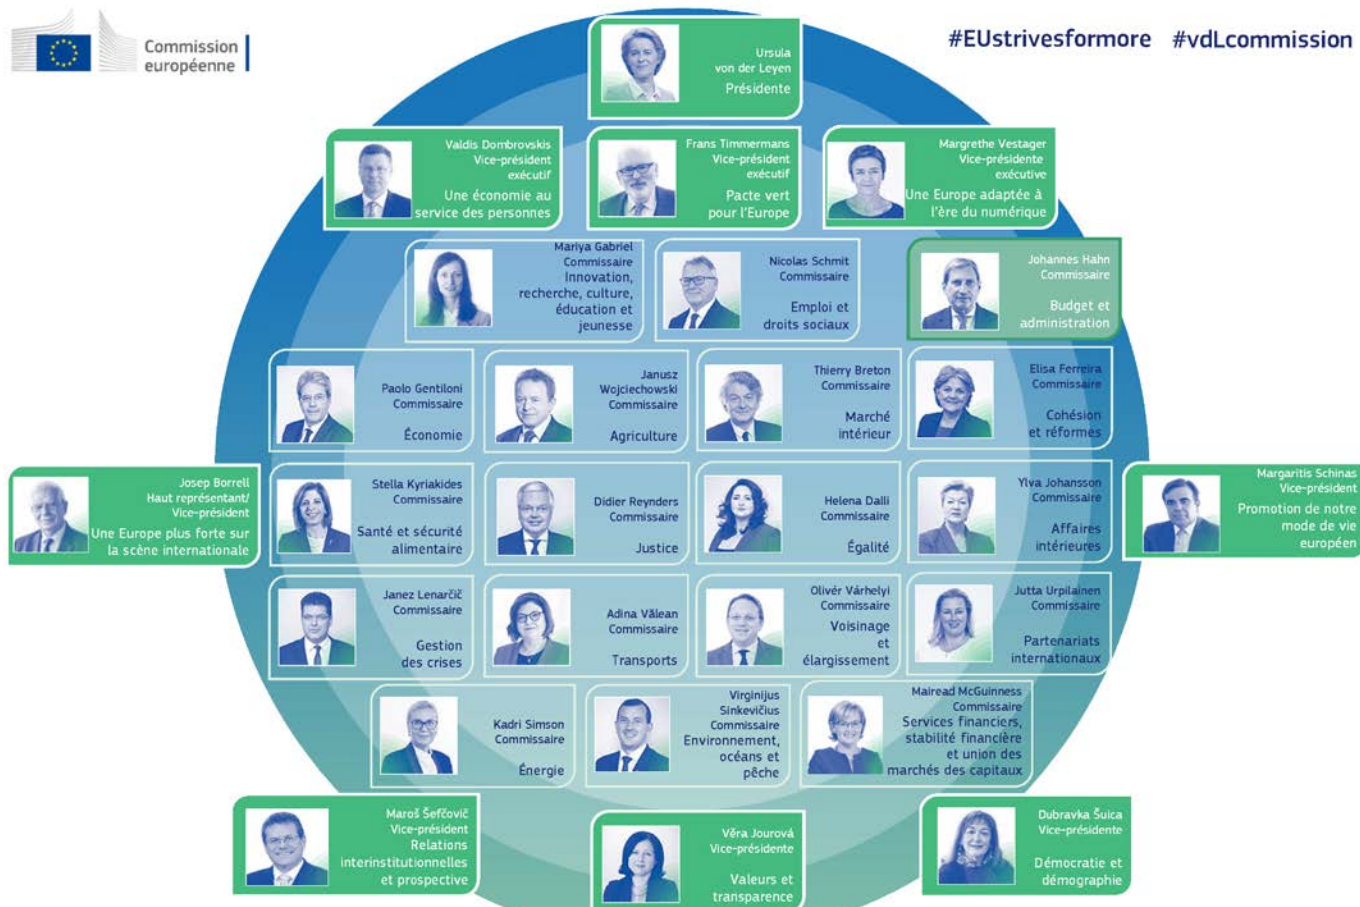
Commission européenne

#EUstrivesformore #vdLcommission

Ursula von der Leyen
Présidente

Valdis Dombrovskis
Vice-président exécutif
Une économie au service des personnes

Frans Timmermans
Vice-président exécutif
Pacte vert pour l'Europe

Margrethe Vestager
Vice-présidente exécutive
Une Europe adaptée à l'ère du numérique

Mariya Gabriel
Commissaire
Innovation, recherche, culture, éducation et jeunesse

Nicolas Schmit
Commissaire
Emploi et droits sociaux

Johannes Hahn
Commissaire
Budget et administration

Paolo Gentiloni
Commissaire
Économie

Janusz Wojciechowski
Commissaire
Agriculture

Thierry Breton
Commissaire
Marché intérieur

Elisa Ferreira
Commissaire
Cohésion et réformes

Josep Borrell
Haut représentant/ Vice-président
Une Europe plus forte sur la scène internationale

Stella Kyriakides
Commissaire
Santé et sécurité alimentaire

Didier Reynders
Commissaire
Justice

Helena Dalli
Commissaire
Égalité

Ylva Johansson
Commissaire
Affaires intérieures

Margaritis Schinas
Vice-président
Promotion de notre mode de vie européen

Janez Lenarčič
Commissaire
Gestion des crises

Adina Vălean
Commissaire
Transports

Olivér Várhelyi
Commissaire
Voisinage et élargissement

Jutta Urpilainen
Commissaire
Partenariats internationaux

Kadri Simson
Commissaire
Énergie

Virginijus Sinkevičius
Commissaire
Environnement, océans et pêche

Mairead McGuinness
Commissaire
Services financiers, stabilité financière et union des marchés des capitaux

Maroš Šefčovič
Vice-président
Relations interinstitutionnelles et prospective

Věra Jourová
Vice-présidente
Valeurs et transparence

Dubravka Šuica
Vice-présidente
Démocratie et démographie